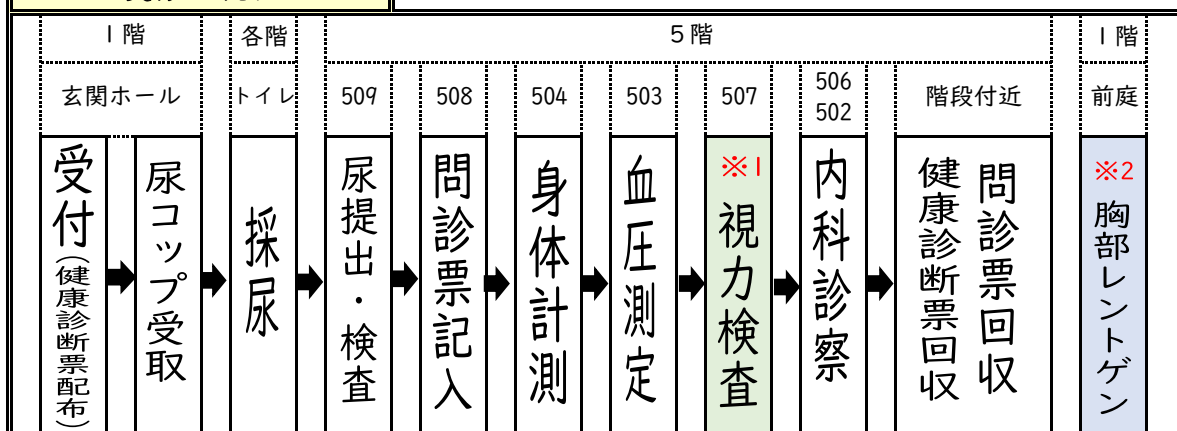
| １階 | | 各階 | ５階 | | | | | | | １階 |
|---|---|---|---|---|---|---|---|---|---|---|
| 玄関ホール | | トイレ | 509 | 508 | 504 | 503 | 507 | 506 502 | 階段付近 | 前庭 |
| 受付（健康診断票配布） | 尿コップ受取 | 採尿 | 尿提出・検査 | 問診票記入 | 身体計測 | 血圧測定 | ※１ 視力検査 | 内科診察 | 問診票回収 健康診断票回収 | ※２ 胸部レントゲン |